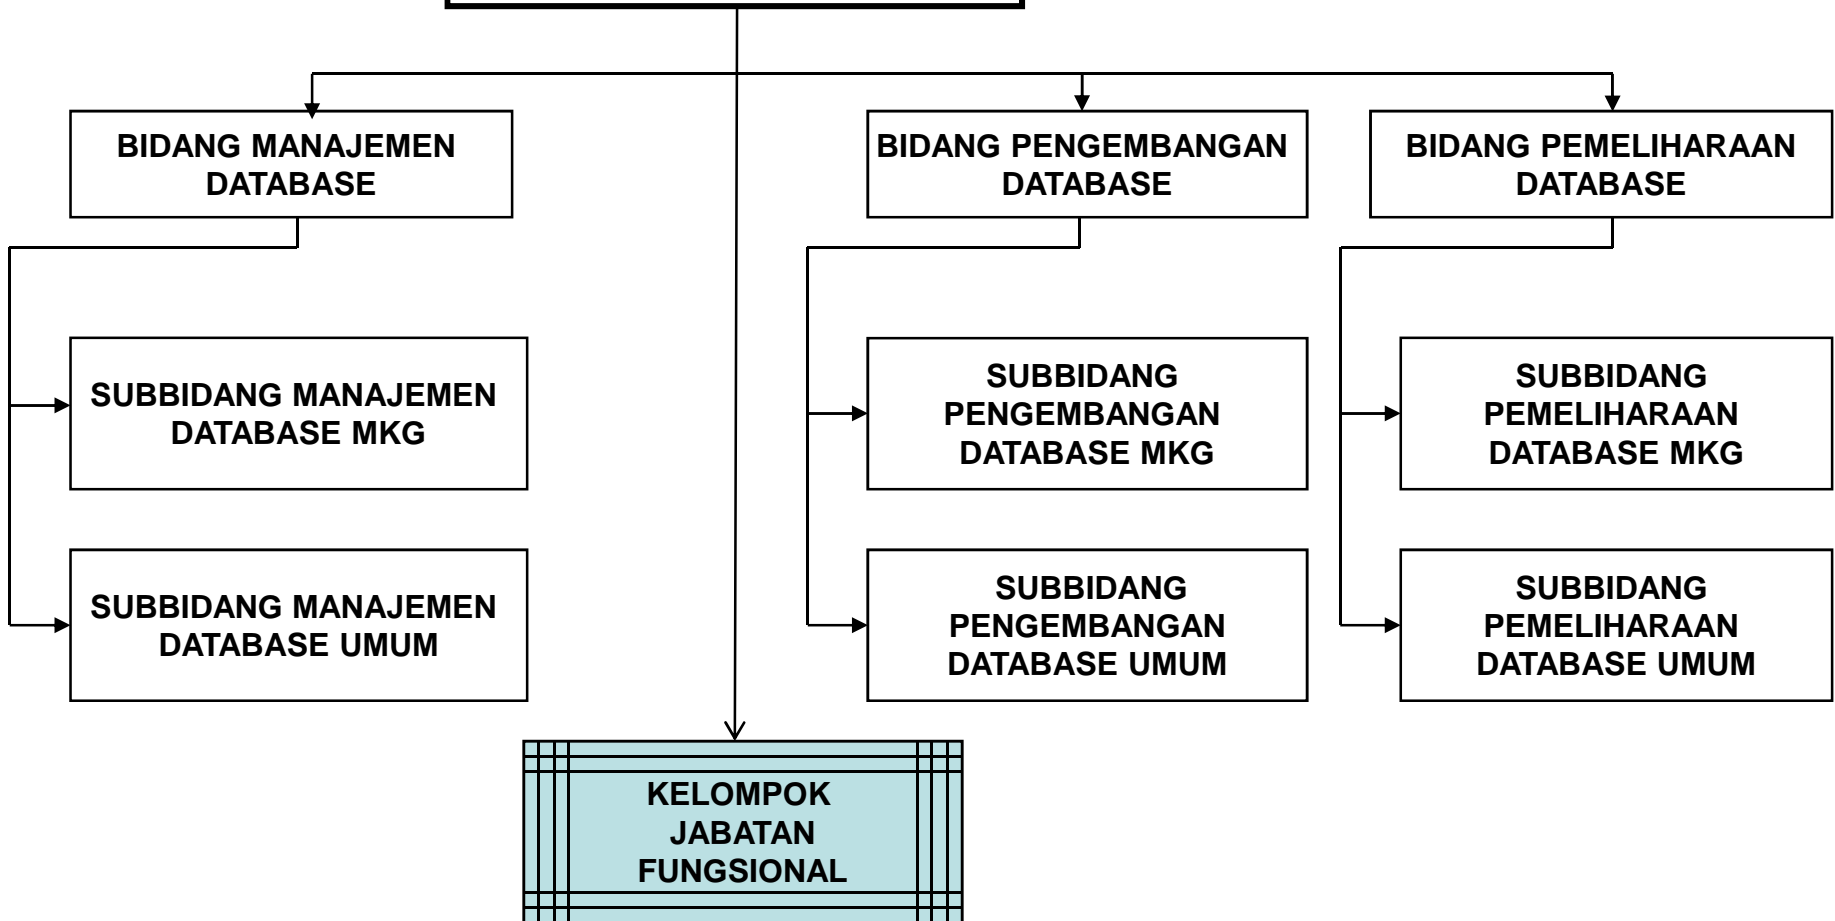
BIDANG MANAJEMEN DATABASE

SUBBIDANG MANAJEMEN DATABASE MKG

SUBBIDANG MANAJEMEN DATABASE UMUM

BIDANG PENGEMBANGAN DATABASE

SUBBIDANG PENGEMBANGAN DATABASE MKG

SUBBIDANG PENGEMBANGAN DATABASE UMUM

BIDANG PEMELIHARAAN DATABASE

SUBBIDANG PEMELIHARAAN DATABASE MKG

SUBBIDANG PEMELIHARAAN DATABASE UMUM

KELOMPOK JABATAN FUNGSIONAL